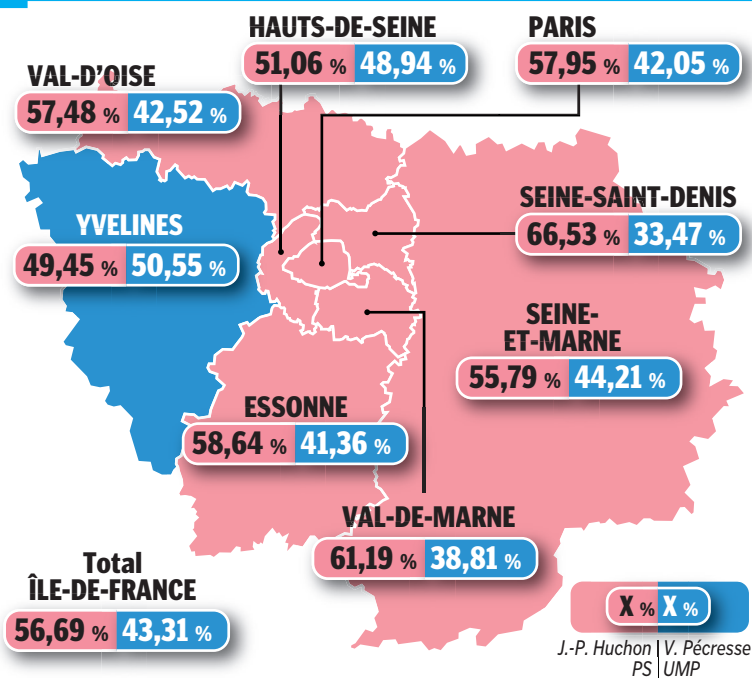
HAUTS-DE-SEINE
51,06 % 48,94 %

PARIS
57,95 % 42,05 %

VAL-D'OISE
57,48 % 42,52 %

YVELINES
49,45 % 50,55 %

SEINE-SAINT-DENIS
66,53 % 33,47 %

SEINE-ET-MARNE
55,79 % 44,21 %

ESSONNE
58,64 % 41,36 %

VAL-DE-MARNE
61,19 % 38,81 %

Total
ÎLE-DE-FRANCE
56,69 % 43,31 %

X % X %
J.-P. Huchon PS | V. Pécresse UMP